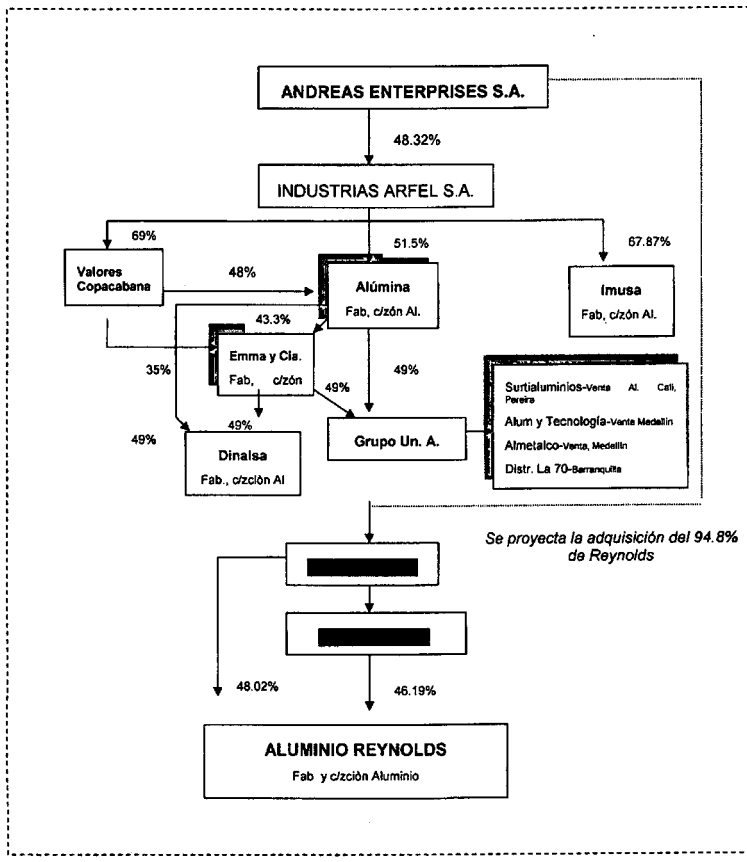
ANDREAS ENTERPRISES S.A.

48.32%

INDUSTRIAS ARFEL S.A.

69%

51.5%

67.87%

Valores Copacabana

48%

Alúmina
Fab, c/zón Al.

Imusa
Fab, c/zón Al.

43.3%

35%

Emma y Cia.
Fab, c/zón

49%

49%

Surtialuminios-Venta Al. Cali, Pereira
Alum y Tecnología-Venta Medellín
Almetalco-Venta, Medellín
Distr. La 70-Barranquilla

49%

49%

Dinalsa
Fab., c/zción Al

Grupo Un. A.

Se proyecta la adquisición del 94.8% de Reynolds

48.02%

46.19%

ALUMINIO REYNOLDS
Fab y c/zción Aluminio